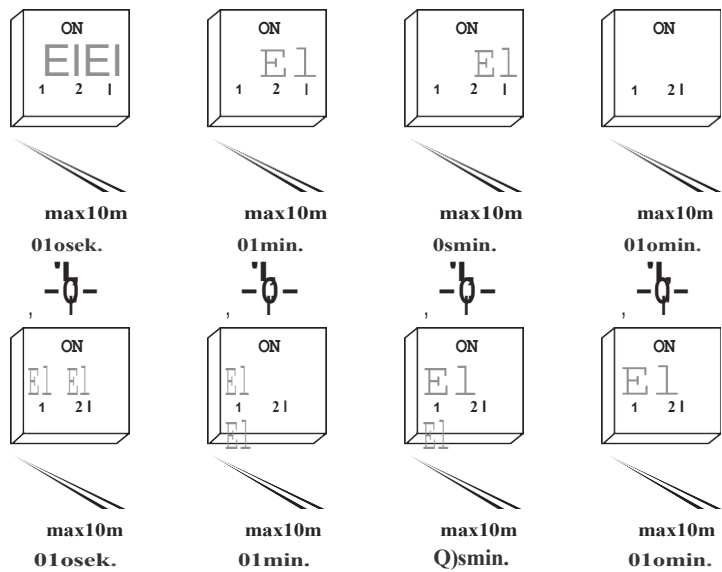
ON
ElEl
1 2 I

ON
El
1 2 I

ON
El
1 2 I

ON
1 2 I

max10m
01osek.

max10m
01min.

max10m
0smin.

max10m
01omin.

ON
El El
1 2 I

ON
El
1 2 I
El

ON
El
1 2 I
El

ON
El
1 2 I

max10m
01osek.

max10m
01min.

max10m
Q)smin.

max10m
01omin.